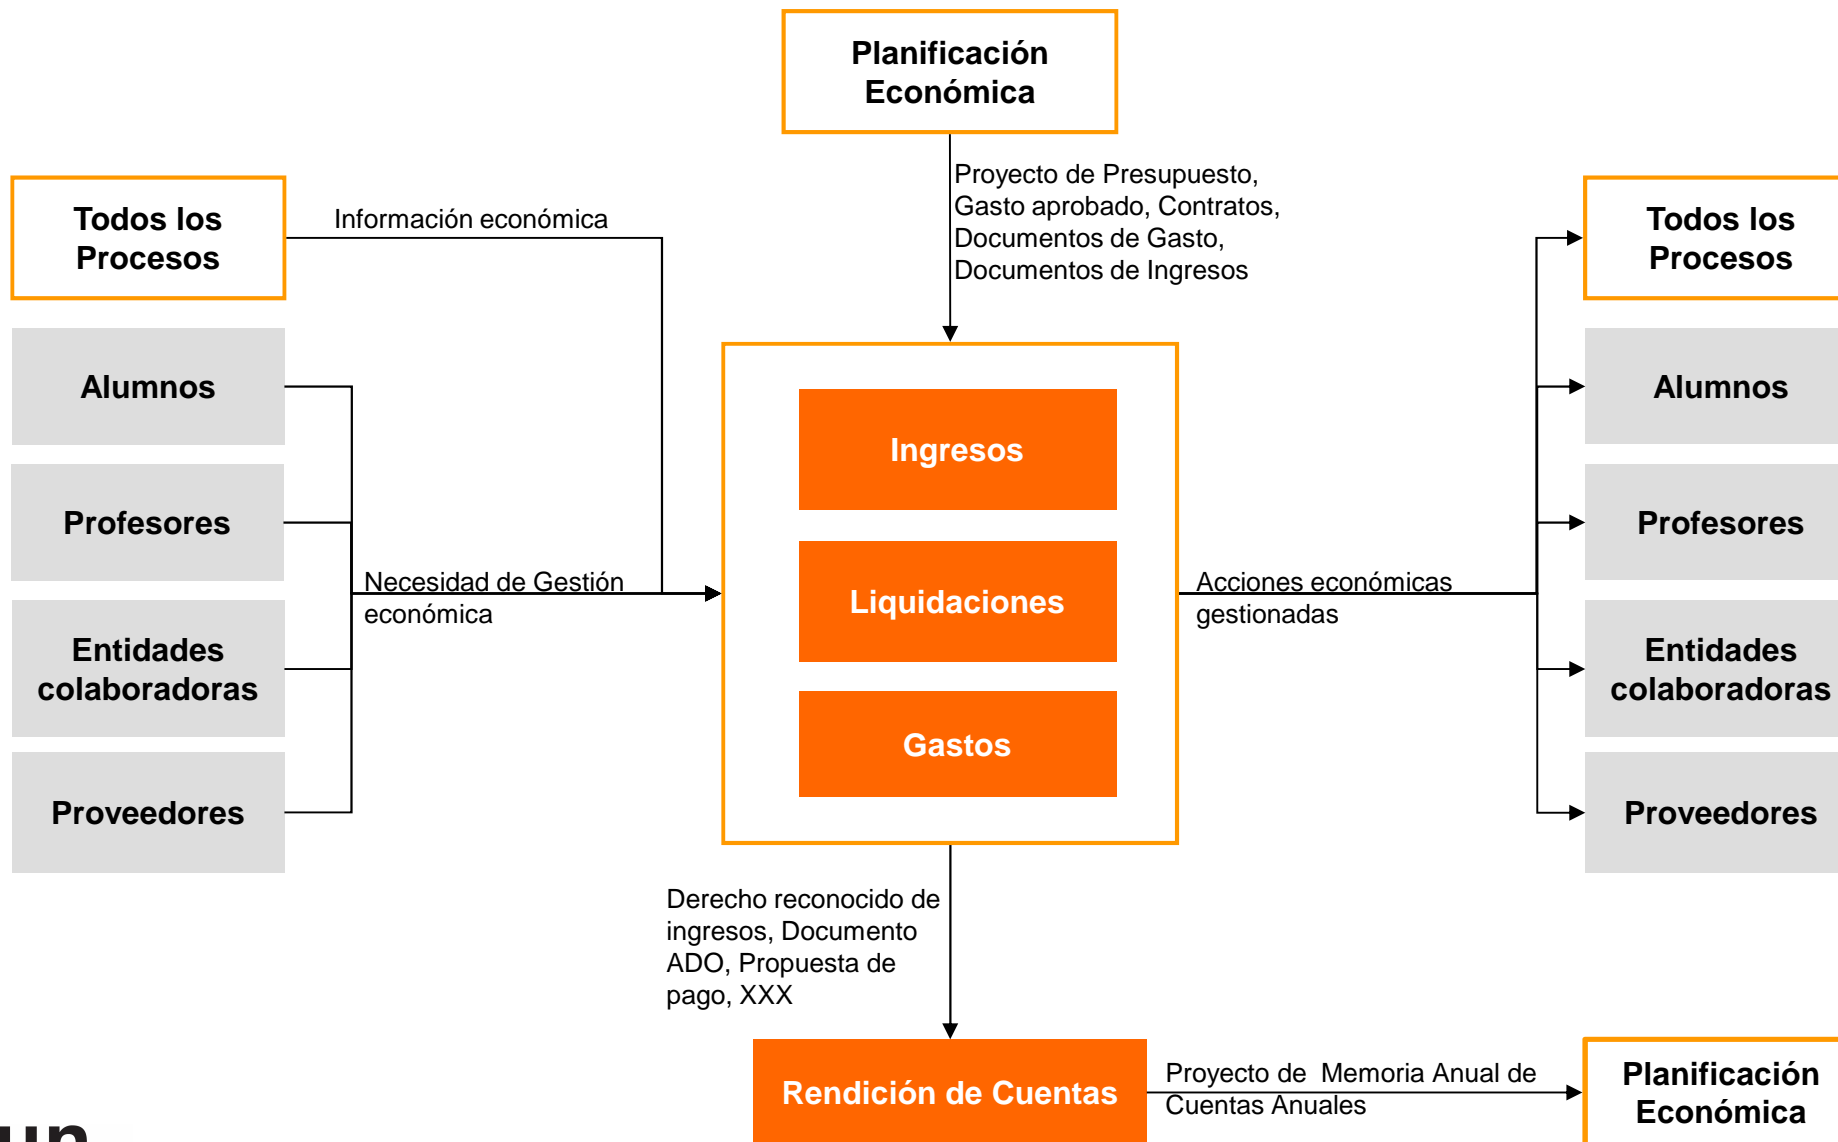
Planificación Económica

Proyecto de Presupuesto, Gasto aprobado, Contratos, Documentos de Gasto, Documentos de Ingresos

Todos los Procesos

Información económica

Alumnos

Profesores

Entidades colaboradoras

Proveedores

Necesidad de Gestión económica

Ingresos

Liquidaciones

Gastos

Acciones económicas gestionadas

Todos los Procesos

Alumnos

Profesores

Entidades colaboradoras

Proveedores

Derecho reconocido de ingresos, Documento ADO, Propuesta de pago, XXX

Rendición de Cuentas

Proyecto de Memoria Anual de Cuentas Anuales

Planificación Económica

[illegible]